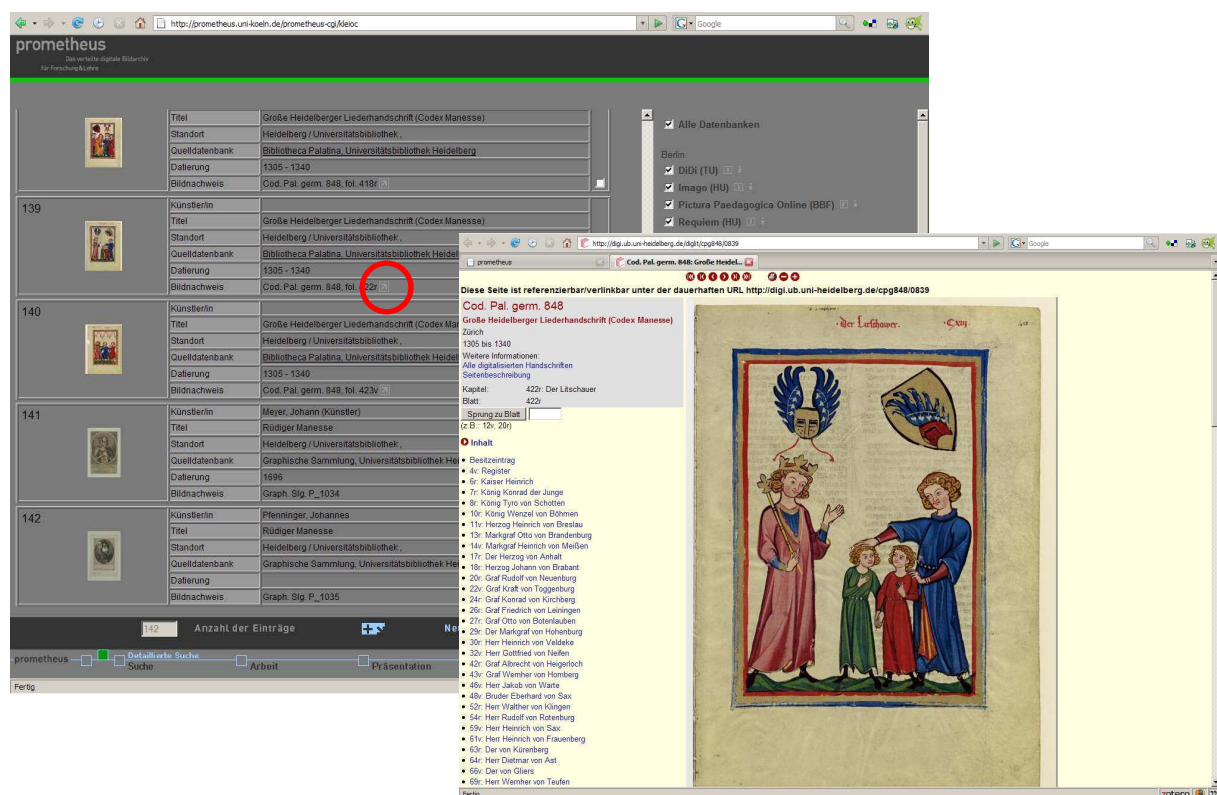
http://prometheus.uni-koeln.de/prometheus-cgi/kleioc

Google

prometheus
Das verteilte digitale Bildarchiv für Forschung&Lehre

| | |
|---|---|
| Titel | Große Heidelberger Liederhandschrift (Codex Manesse) |
| Standort | Heidelberg / Universitätsbibliothek , |
| Quelldatenbank | Bibliotheca Palatina, Universitätsbibliothek Heidelberg |
| Datierung | 1305 - 1340 |
| Bildnachweis | Cod. Pal. germ. 848, fol. 418r |

139

| | |
|---|---|
| Künstler/in | |
| Titel | Große Heidelberger Liederhandschrift (Codex Manesse) |
| Standort | Heidelberg / Universitätsbibliothek , |
| Quelldatenbank | Bibliotheca Palatina, Universitätsbibliothek Heidel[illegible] |
| Datierung | 1305 - 1340 |
| Bildnachweis | Cod. Pal. germ. 848, fol. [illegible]22r |

140

| | |
|---|---|
| Künstler/in | |
| Titel | Große Heidelberger Liederhandschrift (Codex Ma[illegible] |
| Standort | Heidelberg / Universitätsbibliothek , |
| Quelldatenbank | Bibliotheca Palatina, Universitätsbibliothek Heidel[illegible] |
| Datierung | 1305 - 1340 |
| Bildnachweis | Cod. Pal. germ. 848, fol. 423v |

141

| | |
|---|---|
| Künstler/in | Meyer, Johann (Künstler) |
| Titel | Rüdiger Manesse |
| Standort | Heidelberg / Universitätsbibliothek , |
| Quelldatenbank | Graphische Sammlung, Universitätsbibliothek Hei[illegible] |
| Datierung | 1696 |
| Bildnachweis | Graph. Slg. P_1034 |

142

| | |
|---|---|
| Künstler/in | Pfenninger, Johannes |
| Titel | Rüdiger Manesse |
| Standort | Heidelberg / Universitätsbibliothek , |
| Quelldatenbank | Graphische Sammlung, Universitätsbibliothek Hei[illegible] |
| Datierung | |
| Bildnachweis | Graph. Slg. P_1035 |

142 Anzahl der Einträge Ne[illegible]

prometheus Detaillierte Suche Suche Arbeit Präsentation

Fertig

Alle Datenbanken
Berlin
DiDi (TU)
Imago (HU)
Pictura Paedagogica Online (BBF)
Requiem (HU)

http://digi.ub.uni-heidelberg.de/diglit/cpg848/0839
prometheus
Cod. Pal. germ. 848: Große Heidel...

Diese Seite ist referenzierbar/verlinkbar unter der dauerhaften URL http://digi.ub.uni-heidelberg.de/cpg848/0839

Cod. Pal. germ. 848
Große Heidelberger Liederhandschrift (Codex Manesse)
Zürich
1305 bis 1340
Weitere Informationen:
Alle digitalisierten Handschriften
Seitenbeschreibung
Kapitel: 422r: Der Litschauer
Blatt: 422r
Sprung zu Blatt
(z.B.: 12v, 20r)

Inhalt
• Besitzeintrag
• 4v: Register
• 6r: Kaiser Heinrich
• 7r: König Konrad der Junge
• 8r: König Tyro von Schotten
• 10r: König Wenzel von Böhmen
• 11v: Herzog Heinrich von Breslau
• 13r: Markgraf Otto von Brandenburg
• 14v: Markgraf Heinrich von Meißen
• 17r: Der Herzog von Anhalt
• 18r: Herzog Johann von Brabant
• 20r: Graf Rudolf von Neuenburg
• 22v: Graf Kraft von Toggenburg
• 24r: Graf Konrad von Kirchberg
• 26r: Graf Friedrich von Leiningen
• 27r: Graf Otto von Botenlauben
• 29r: Der Markgraf von Hohenburg
• 30r: Herr Heinrich von Veldeke
• 32v: Herr Gottfried von Neifen
• 42r: Graf Albrecht von Heigerloch
• 43v: Graf Wernher von Homberg
• 46v: Herr Jakob von Warte
• 48v: Bruder Eberhard von Sax
• 52r: Herr Walther von Klingen
• 54r: Herr Rudolf von Rotenburg
• 59v: Herr Heinrich von Sax
• 61v: Herr Heinrich von Frauenberg
• 63r: Der von Kürenberg
• 64r: Herr Dietmar von Ast
• 66v: Der von Gliers
• 69r: Herr Wernher von Teufen

Der Litschower. CXIII.

Fertig
zotero